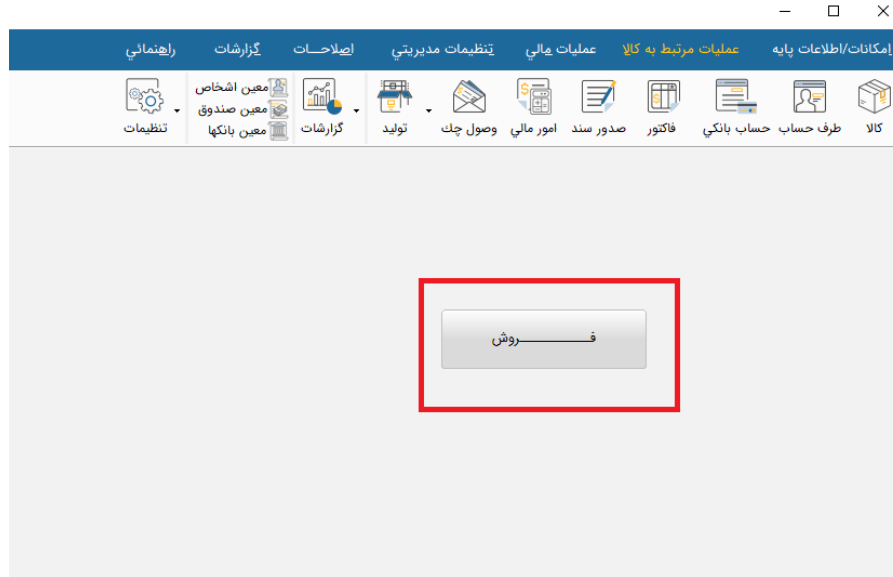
إمكانات/اطلاعات پايه عمليات مرتبط به كالا عمليات مالي تنظيمات مديريتي اصلاحـــات گزارشات راهنمائي

كالا طرف حساب حساب بانكي فاكتور صدور سند امور مالي وصول چك توليد گزارشات معين اشخاص معين صندوق معين بانكها تنظيمات

فـــــــــروش